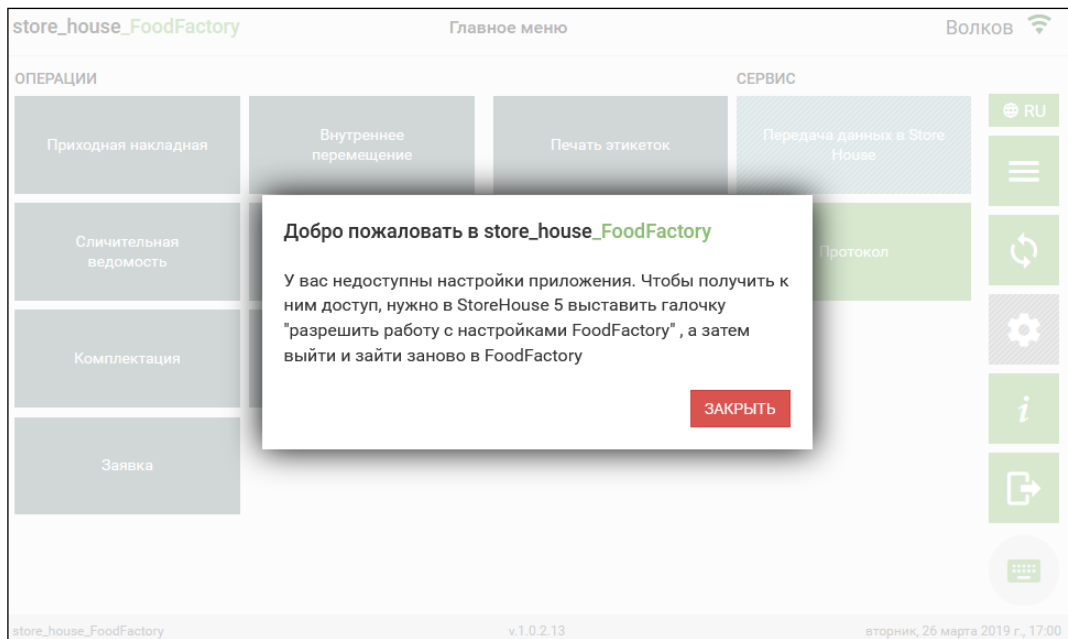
store_house_FoodFactory

Главное меню

Волков

ОПЕРАЦИИ

СЕРВИС

RU

Приходная накладная

Внутреннее перемещение

Печать этикеток

Передача данных в Store House

Сличительная ведомость

Протокол

Комплектация

Заявка

Добро пожаловать в store_house_FoodFactory

У вас недоступны настройки приложения. Чтобы получить к ним доступ, нужно в StoreHouse 5 выставить галочку "разрешить работу с настройками FoodFactory" , а затем выйти и зайти заново в FoodFactory

ЗАКРЫТЬ

store_house_FoodFactory

v.1.0.2.13

вторник, 26 марта 2019 г., 17:00